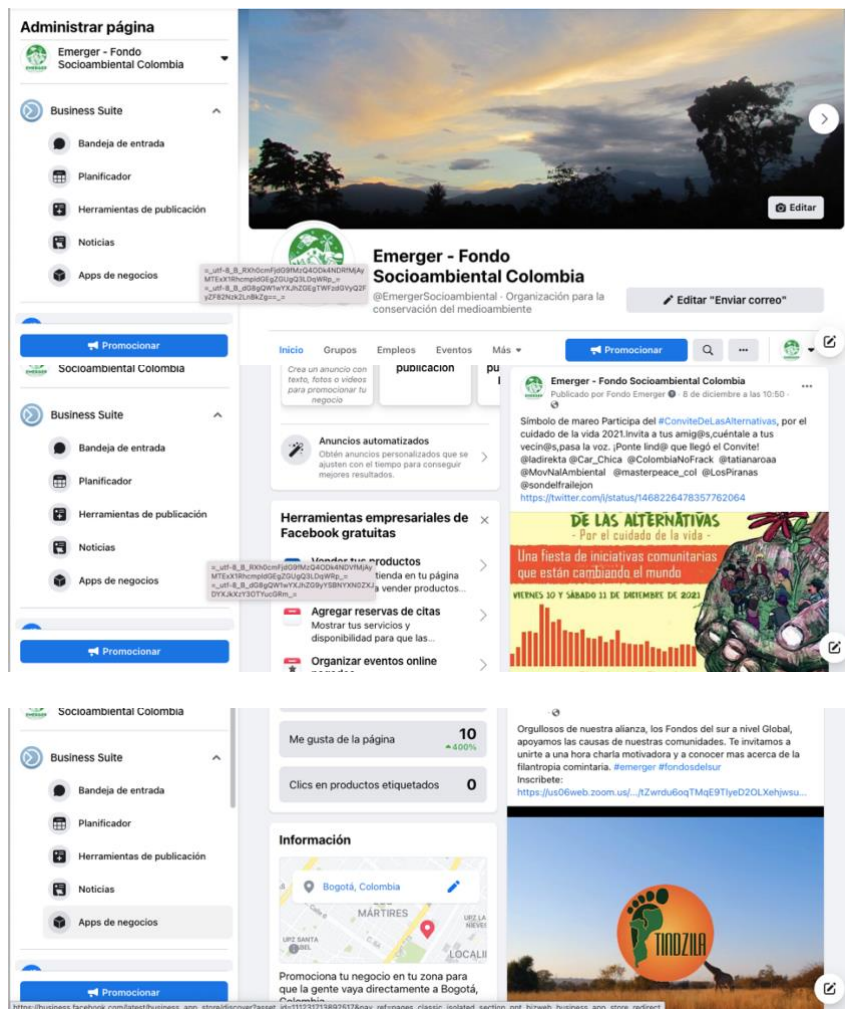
Administrar página

Emerger - Fondo Socioambiental Colombia

Business Suite

Bandeja de entrada

Planificador

Herramientas de publicación

Noticias

Apps de negocios

=_utf-8_B_RXh0cmFjdG9fMzQ4ODk4NDRfMjAyMTExX1RhcmpldGEgZGUgQ3LDqWRp_= =_utf-8_B_dG8gQW1wYXJhZGEgTWFzdGVyQ2FyZF82Nzk2LnBkZg==_=

Promocionar

Editar

Emerger - Fondo Socioambiental Colombia

@EmergerSocioambiental · Organización para la conservación del medioambiente

Editar "Enviar correo"

Inicio Grupos Empleos Eventos Más

Promocionar

Socioambiental Colombia

Business Suite

Bandeja de entrada

Planificador

Herramientas de publicación

Noticias

Apps de negocios

=_utf-8_B_RXh0cmFjdG9fMzQ4ODk4NDRfMjAyMTExX1RhcmpldGEgZGUgQ3LDqWRp_= =_utf-8_B_dG8gQW1wYXJhZG9yYS8NYXN0ZXJDYXJkX2_=

Promocionar

Crea un anuncio con texto, fotos o videos para promocionar tu negocio

publicación

Anuncios automatizados

Obtén anuncios personalizados que se ajusten con el tiempo para conseguir mejores resultados.

Herramientas empresariales de Facebook gratuitas

Vender tus productos
tienda en tu página a vender productos...

Agregar reservas de citas
Mostrar tus servicios y disponibilidad para que las...

Organizar eventos online

Emerger - Fondo Socioambiental Colombia
Publicado por Fondo Emerger · 8 de diciembre a las 10:50 ·

Símbolo de mareo Participa del #ConviteDeLasAlternativas, por el cuidado de la vida 2021.Invita a tus amig@s,cuéntale a tus vecin@s,pasa la voz. ¡Ponte lind@ que llegó el Convite! @ladirekta @Car_Chica @ColombiaNoFrack @tatianaroaa @MovNalAmbiental @masterpeace_col @LosPiranas @sondelfrailejon
https://twitter.com/i/status/1468226478357762064

DE LAS ALTERNATIVAS
- Por el cuidado de la vida -
Una fiesta de iniciativas comunitarias que están cambiando el mundo
VIERNES 10 Y SÁBADO 11 DE DICIEMBRE DE 2021

Socioambiental Colombia

Business Suite

Bandeja de entrada

Planificador

Herramientas de publicación

Noticias

Apps de negocios

Promocionar

Me gusta de la página 10 ▲400%

Clics en productos etiquetados 0

Información

Bogotá, Colombia

MÁRTIRES

LOCALI

Promociona tu negocio en tu zona para que la gente vaya directamente a Bogotá, Colombia.

Orgullosos de nuestra alianza, los Fondos del sur a nivel Global, apoyamos las causas de nuestras comunidades. Te invitamos a unirte a una hora charla motivadora y a conocer mas acerca de la filantropia comintaria. #emerger #fondosdelsur
Inscribete:
https://us06web.zoom.us/.../tZwrdu6oqTMqE9TIyeD2OLXehjwsu...

TINDZILA

https://business.facebook.com/latest/business_app_store/discover?asset_id=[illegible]&nav_ref=pages_classic_isolated_section_bizweb_business_app_store_redirect